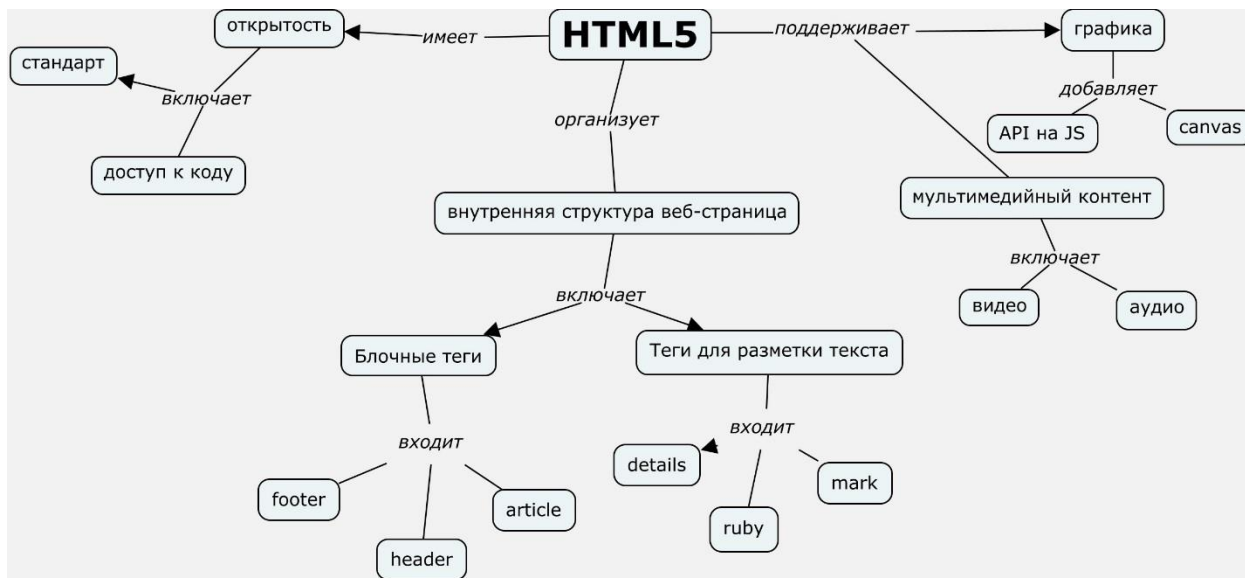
HTML5

имеет

открытость

включает

стандарт

доступ к коду

поддерживает

графика

добавляет

API на JS

canvas

мультимедийный контент

включает

видео

аудио

организует

внутренняя структура веб-страница

включает

Блочные теги

входит

footer

header

article

Теги для разметки текста

входит

details

ruby

mark